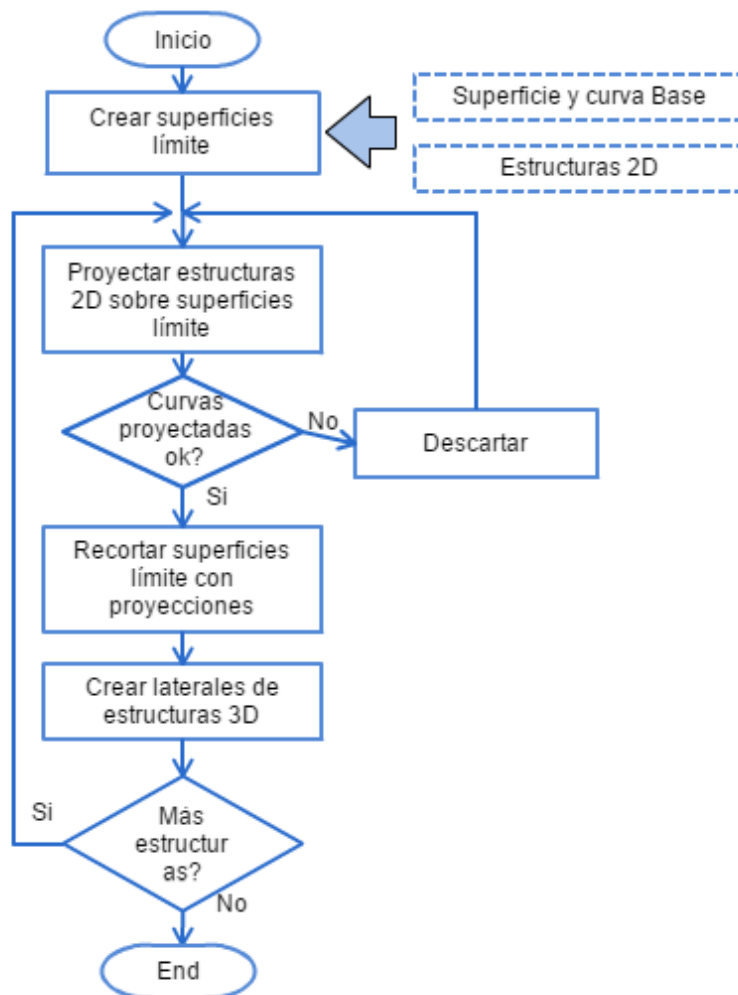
Inicio

Crear superficies límite

Superficie y curva Base

Estructuras 2D

Proyectar estructuras 2D sobre superficies límite

Curvas proyectadas ok?

No

Descartar

Si

Recortar superficies límite con proyecciones

Crear laterales de estructuras 3D

Si

Más estructur as?

No

End